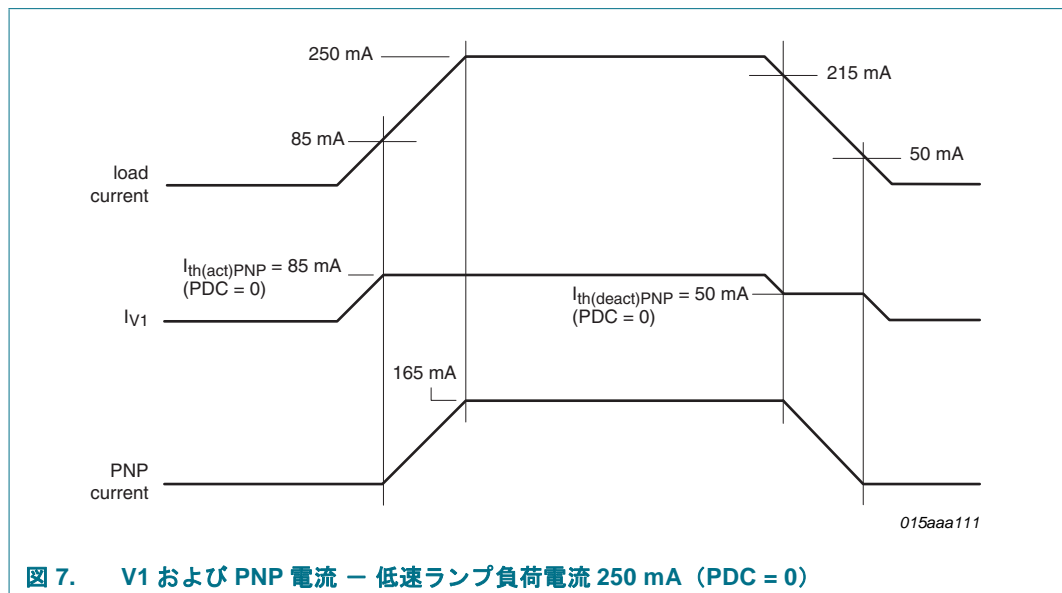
250 mA

215 mA

85 mA

50 mA

load current

$I_{th(act)PNP}$ = 85 mA (PDC = 0)

$I_{th(deact)PNP}$ = 50 mA (PDC = 0)

$I_{V1}$

165 mA

PNP current

015aaa111

図 7. V1 および PNP 電流 ー 低速ランプ負荷電流 250 mA（PDC = 0）